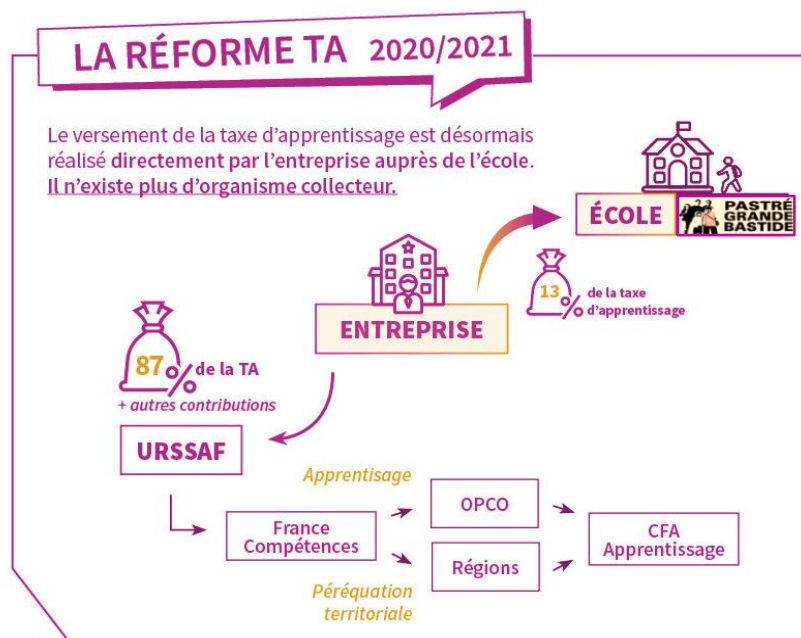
LA RÉFORME TA 2020/2021

Le versement de la taxe d'apprentissage est désormais réalisé directement par l'entreprise auprès de l'école. Il n'existe plus d'organisme collecteur.

ÉCOLE

PASTRÉ GRANDE BASTIDE

13 % de la taxe d'apprentissage

ENTREPRISE

87 % de la TA
+ autres contributions

URSSAF

Apprentisage

France Compétences

OPCO

Régions

CFA Apprentissage

Péréquation territoriale